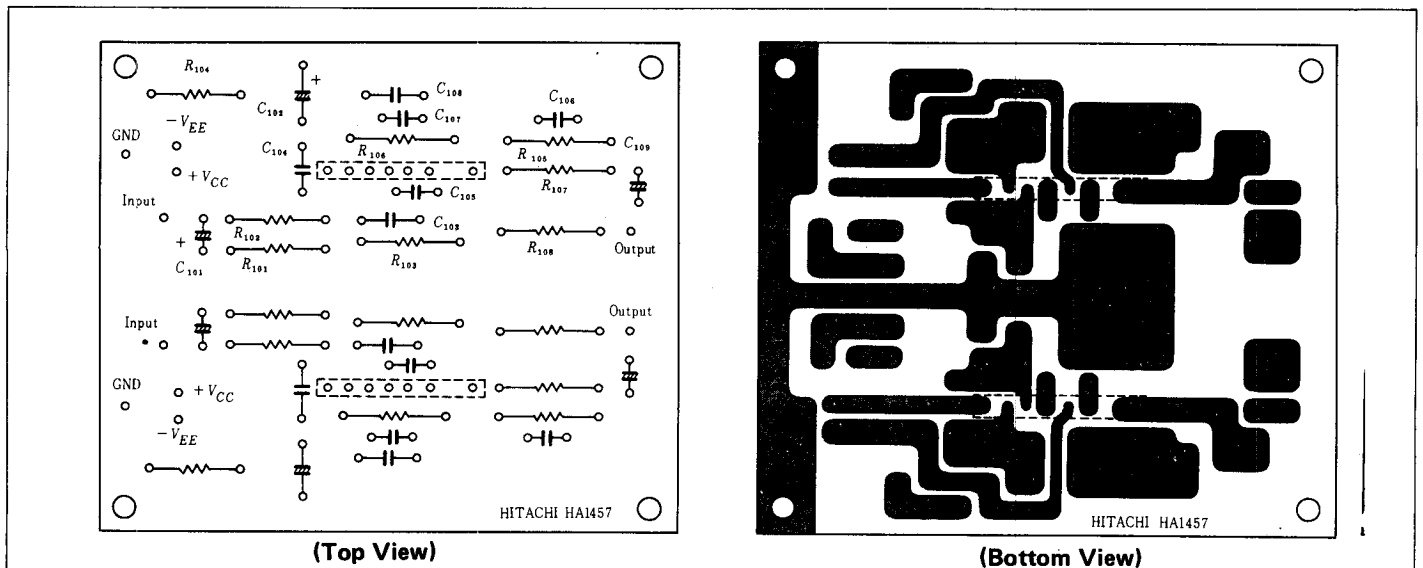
$R_{104}$
+
$C_{108}$
$C_{102}$
$C_{107}$
$C_{106}$
$-V_{EE}$
GND
$C_{104}$
$R_{106}$
$C_{109}$
$R_{105}$
$+V_{CC}$
$C_{105}$
$R_{107}$
Input
$C_{103}$
+
$R_{102}$
$R_{108}$
Output
$R_{101}$
$R_{103}$
$C_{101}$

Input
Output
GND
$+V_{CC}$
$-V_{EE}$
HITACHI HA1457

(Top View)

HITACHI HA1457

(Bottom View)